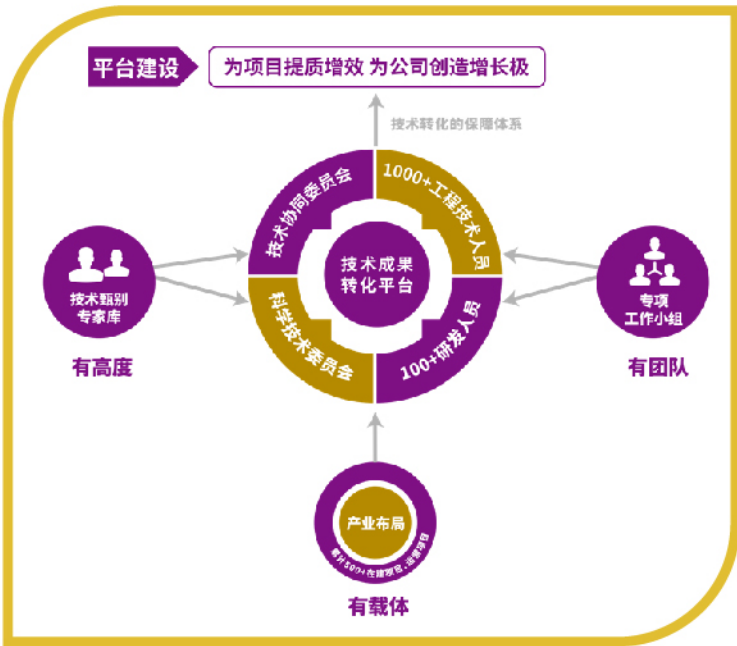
平台建设
为项目提质增效 为公司创造增长极

技术转化的保障体系

技术协商委员会
1000+工程技术人员
技术成果转化平台
科学技术委员会
100+研发人员

技术甄别专家库
有高度

专项工作小组
有团队

产业布局
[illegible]
有载体